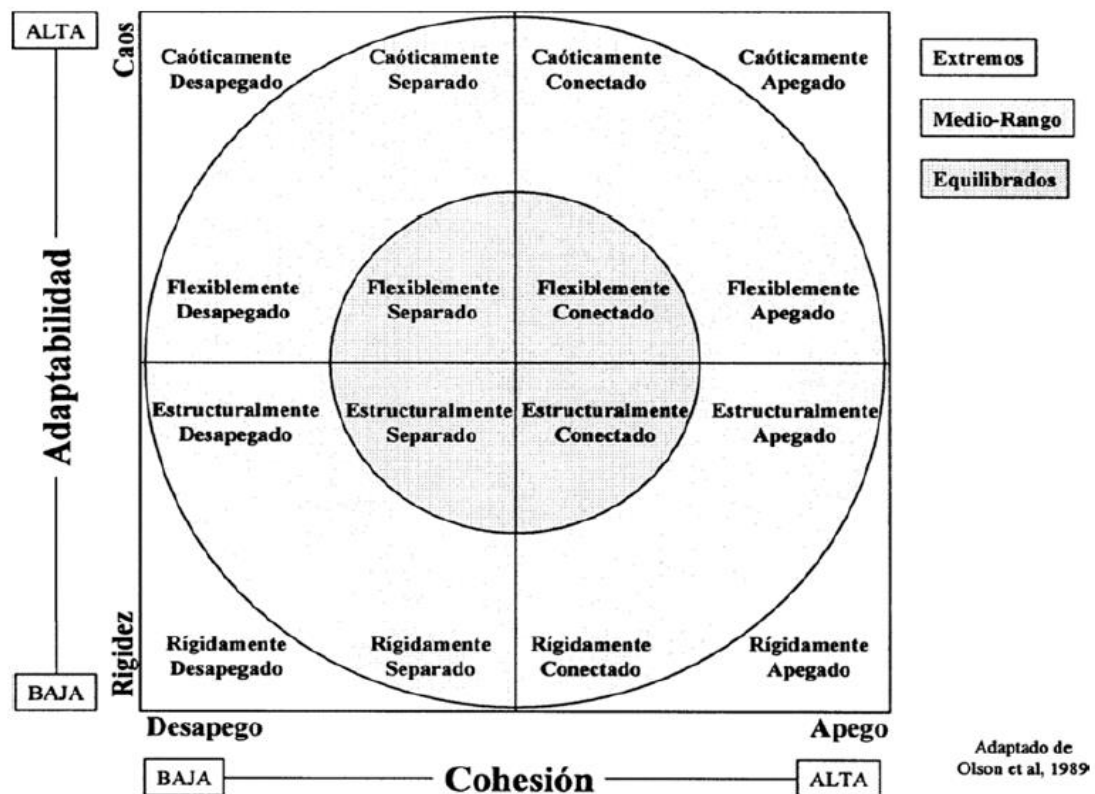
ALTA

Caos

Caóticamente Desapegado

Caóticamente Separado

Caóticamente Conectado

Caóticamente Apegado

Extremos

Medio-Rango

Equilibrados

Adaptabilidad

Flexiblemente Desapegado

Flexiblemente Separado

Flexiblemente Conectado

Flexiblemente Apegado

Estructuralmente Desapegado

Estructuralmente Separado

Estructuralmente Conectado

Estructuralmente Apegado

Rigidez

Rígidamente Desapegado

Rígidamente Separado

Rígidamente Conectado

Rígidamente Apegado

BAJA

Desapego

Apego

BAJA

Cohesión

ALTA

Adaptado de Olson et al, 1989